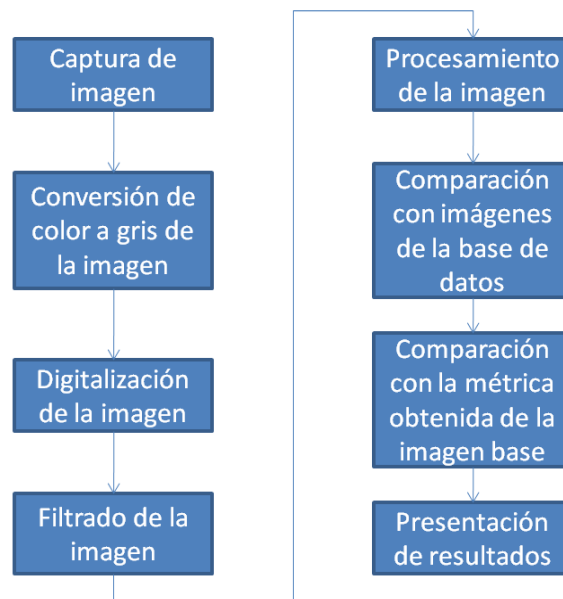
Captura de imagen

Conversión de color a gris de la imagen

Digitalización de la imagen

Filtrado de la imagen

Procesamiento de la imagen

Comparación con imágenes de la base de datos

Comparación con la métrica obtenida de la imagen base

Presentación de resultados